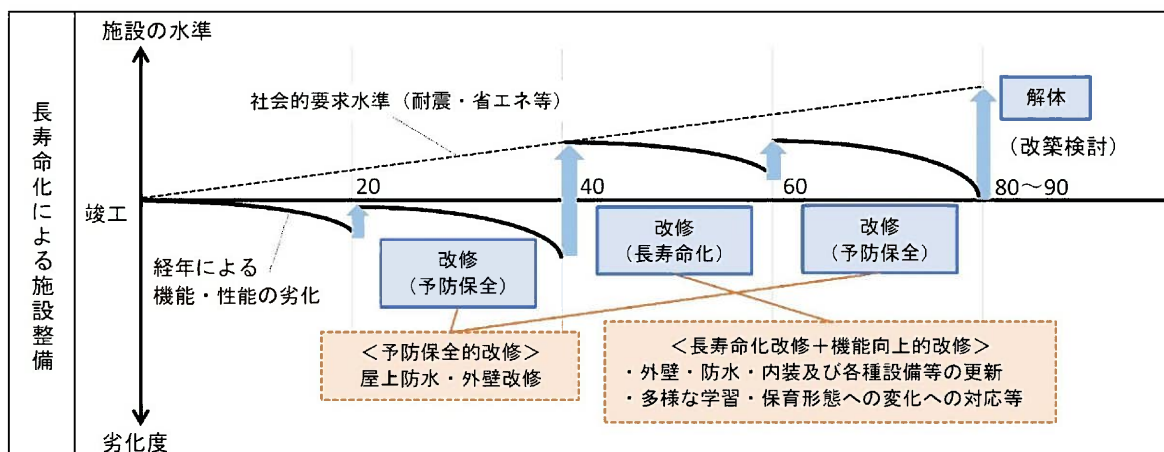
長寿命化による施設整備

施設の水準

社会的要求水準（耐震・省エネ等）

解体

（改築検討）

竣工

20

40

60

80～90

改修
（長寿命化）

改修
（予防保全）

経年による
機能・性能の劣化

改修
（予防保全）

＜予防保全的改修＞
屋上防水・外壁改修

＜長寿命化改修＋機能向上的改修＞
・外壁・防水・内装及び各種設備等の更新
・多様な学習・保育形態への変化への対応等

劣化度